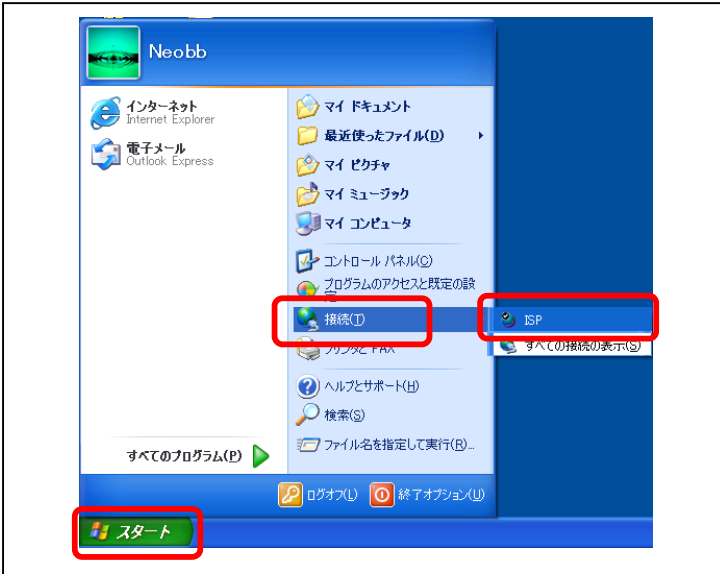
Neobb

インターネット
Internet Explorer

電子メール
Outlook Express

すべてのプログラム(P)

マイ ドキュメント
最近使ったファイル(D)
マイ ピクチャ
マイ ミュージック
マイ コンピュータ
コントロール パネル(C)
プログラムのアクセスと既定の設定
接続(T)
プリンタと FAX
ヘルプとサポート(H)
検索(S)
ファイル名を指定して実行(R)...

ISP
すべての接続の表示(S)

ログオフ(L)
終了オプション(U)

スタート